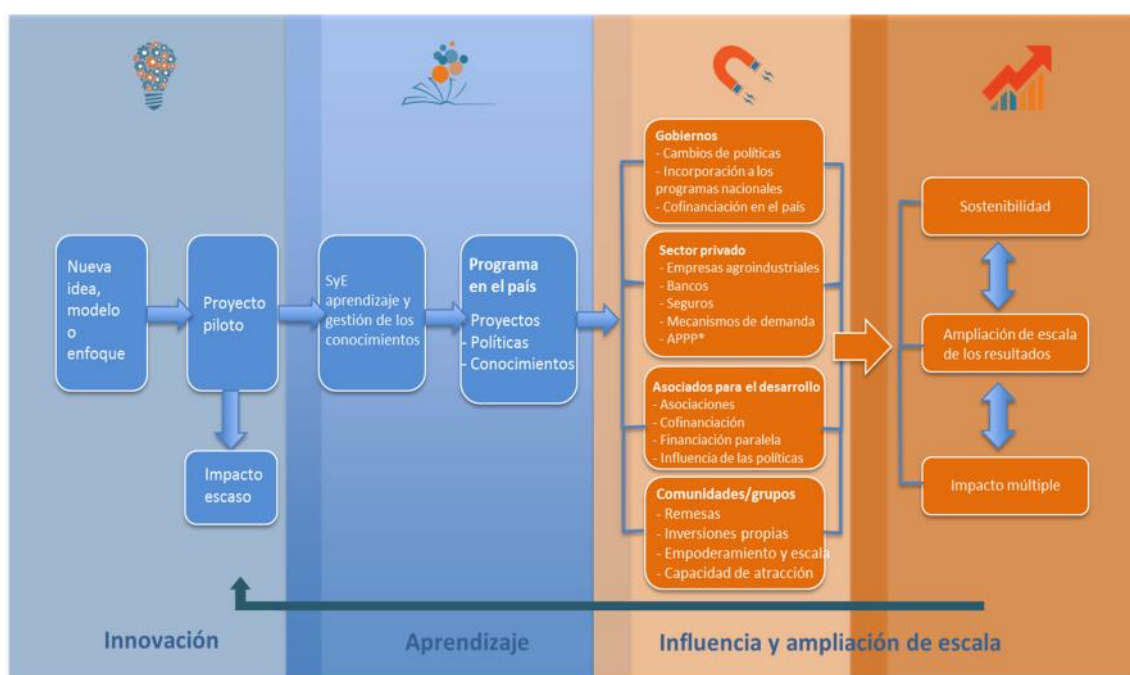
Nueva idea, modelo o enfoque

Proyecto piloto

Impacto escaso

SyE aprendizaje y gestión de los conocimientos

Programa en el país
Proyectos
- Políticas
- Conocimientos

Gobiernos
- Cambios de políticas
- Incorporación a los programas nacionales
- Cofinanciación en el país

Sector privado
- Empresas agroindustriales
- Bancos
- Seguros
- Mecanismos de demanda
- APPP*

Asociados para el desarrollo
- Asociaciones
- Cofinanciación
- Financiación paralela
- Influencia de las políticas

Comunidades/grupos
- Remesas
- Inversiones propias
- Empoderamiento y escala
- Capacidad de atracción

Sostenibilidad

Ampliación de escala de los resultados

Impacto múltiple

Innovación

Aprendizaje

Influencia y ampliación de escala